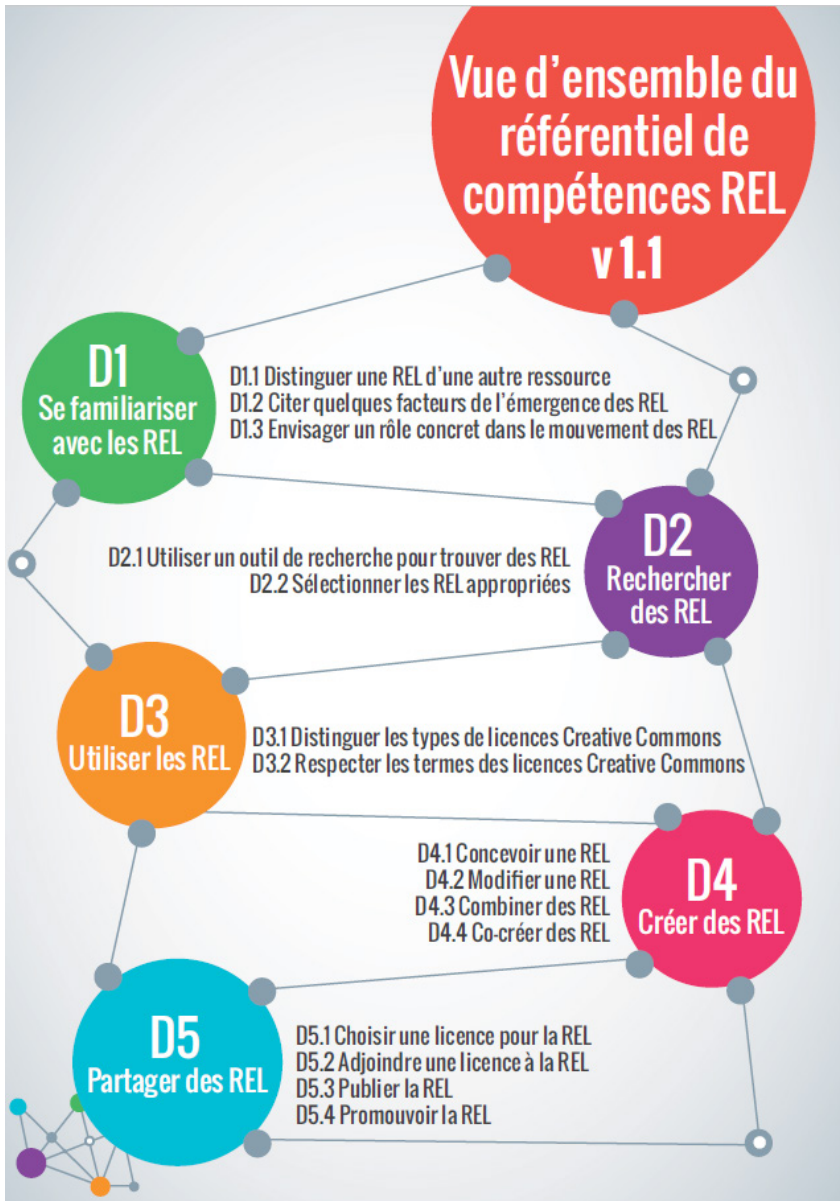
Vue d'ensemble du référentiel de compétences REL v 1.1

D1
Se familiariser avec les REL

D1.1 Distinguer une REL d'une autre ressource
D1.2 Citer quelques facteurs de l'émergence des REL
D1.3 Envisager un rôle concret dans le mouvement des REL

D2
Rechercher des REL

D2.1 Utiliser un outil de recherche pour trouver des REL
D2.2 Sélectionner les REL appropriées

D3
Utiliser les REL

D3.1 Distinguer les types de licences Creative Commons
D3.2 Respecter les termes des licences Creative Commons

D4
Créer des REL

D4.1 Concevoir une REL
D4.2 Modifier une REL
D4.3 Combiner des REL
D4.4 Co-créer des REL

D5
Partager des REL

D5.1 Choisir une licence pour la REL
D5.2 Adjoindre une licence à la REL
D5.3 Publier la REL
D5.4 Promouvoir la REL